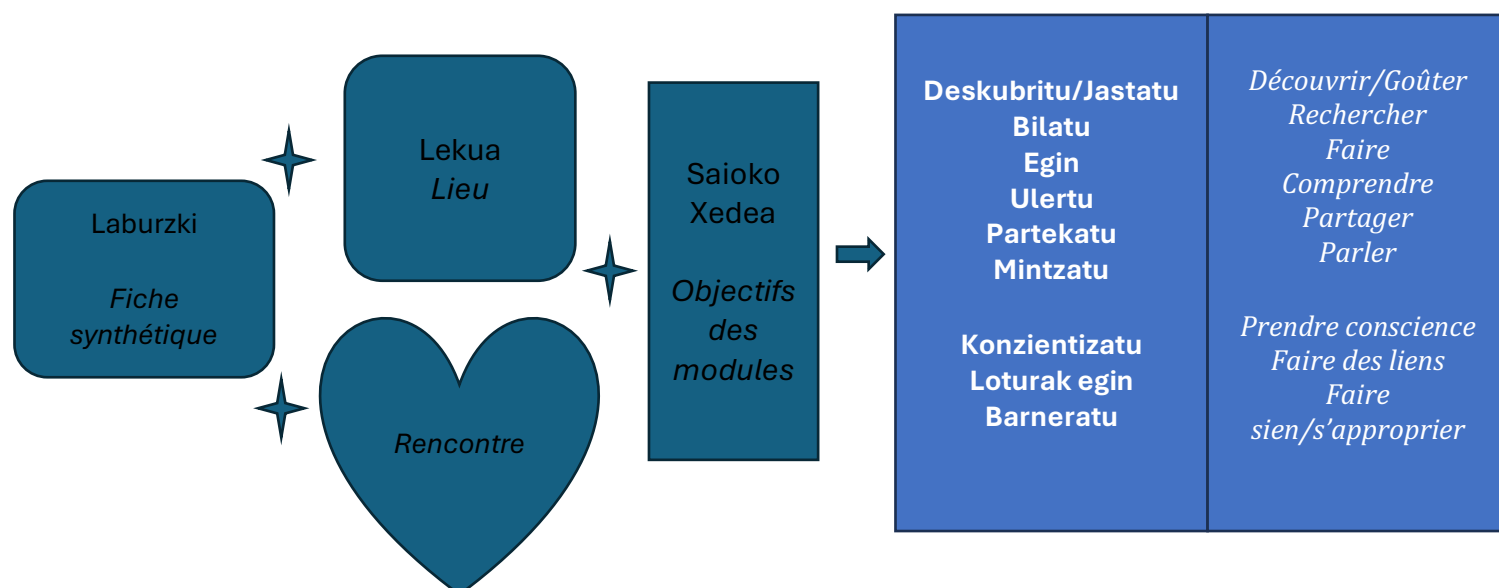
Laburzki

Fiche synthétique

Lekua
Lieu

Rencontre

Saioko Xedea

Objectifs des modules

Deskubritu/Jastatu
Bilatu
Egin
Ulertu
Partekatu
Mintzatu

Konzientizatu
Loturak egin
Barneratu

Découvrir/Goûter
Rechercher
Faire
Comprendre
Partager
Parler

Prendre conscience
Faire des liens
Faire sien/s'approprier